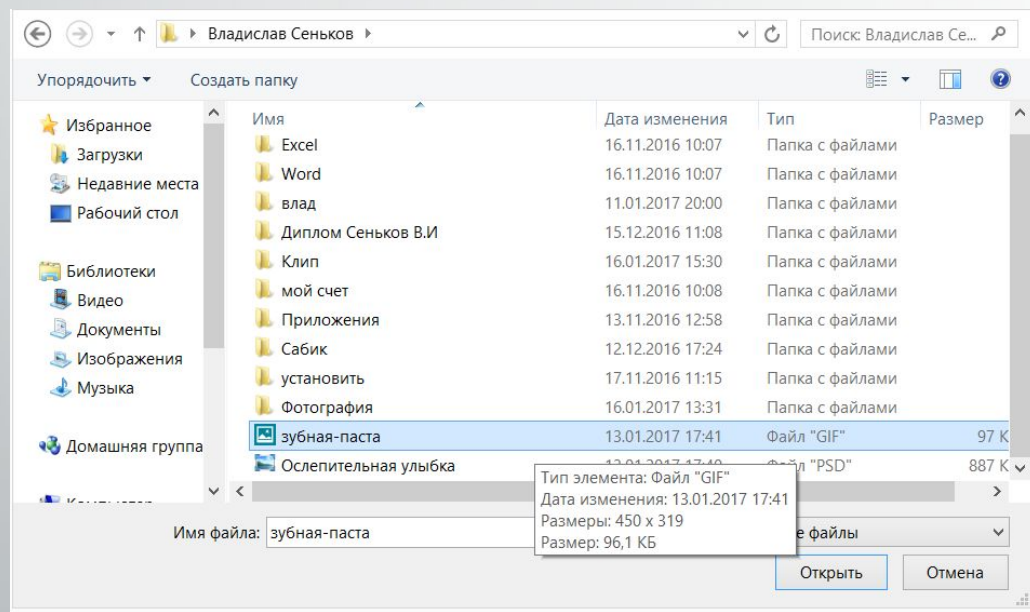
Владислав Сеньков

Поиск: Владислав Се...

Упорядочить ▾ Создать папку

Избранное
Загрузки
Недавние места
Рабочий стол

Библиотеки
Видео
Документы
Изображения
Музыка

Домашняя группа

| Имя | Дата изменения | Тип | Размер |
|---|---|---|---|
| Excel | 16.11.2016 10:07 | Папка с файлами | |
| Word | 16.11.2016 10:07 | Папка с файлами | |
| влад | 11.01.2017 20:00 | Папка с файлами | |
| Диплом Сеньков В.И | 15.12.2016 11:08 | Папка с файлами | |
| Клип | 16.01.2017 15:30 | Папка с файлами | |
| мой счет | 16.11.2016 10:08 | Папка с файлами | |
| Приложения | 13.11.2016 12:58 | Папка с файлами | |
| Сабик | 12.12.2016 17:24 | Папка с файлами | |
| установить | 17.11.2016 11:15 | Папка с файлами | |
| Фотография | 16.01.2017 13:31 | Папка с файлами | |
| зубная-паста | 13.01.2017 17:41 | Файл "GIF" | 97 К |
| Ослепительная улыбка | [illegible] | Файл "PSD" | 887 К |

Тип элемента: Файл "GIF"
Дата изменения: 13.01.2017 17:41
Размеры: 450 x 319
Размер: 96,1 КБ

Имя файла: зубная-паста

е файлы

Открыть Отмена